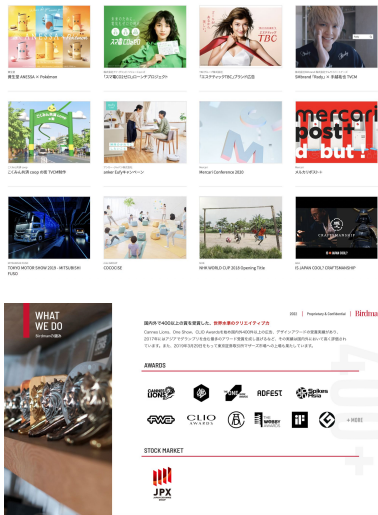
資生堂 ANESSA × Pokémon

「スマ婚」CDコミュニケーションプロジェクト

「エステティックTBC」ブランド広告

SMBC「Rody」× 宮崎あおい TVCM

こくみん共済 coop 全国 TVCM制作

seller Daffyキャンペーン

Mercari Conference 2020

メルカリポスト!

TOKYO MOTOR SHOW 2019 -MITSUBISHI FUSO

COCOCSE

NHK WORLD CUP 2018 Opening Title

IS JAPAN COOL? CRAFTMANSHIP

mercari post d but !

WHAT WE DO

Birdmanの強み

2022 | Proprietary & Confidential | Birdma

国内外で400以上の賞を受賞した、世界水準のクリエイティブ力

Cannes Lions、One Show、CLIO Awardsを含む国内外400以上の広告、デザインアワードの受賞実績があり、2017年にはアジアで最も多くの賞を受賞したプロダクションに選ばれるなど、その実績は国内外においても高く評価されています。また、2019年3月20日をもって東京証券取引所マザーズ市場への上場も果たしています。

AWARDS

CANNES LIONS

ADFEST

Spikes Asia

CLIO AWARDS

+ MORE

STOCK MARKET

JPX

400+